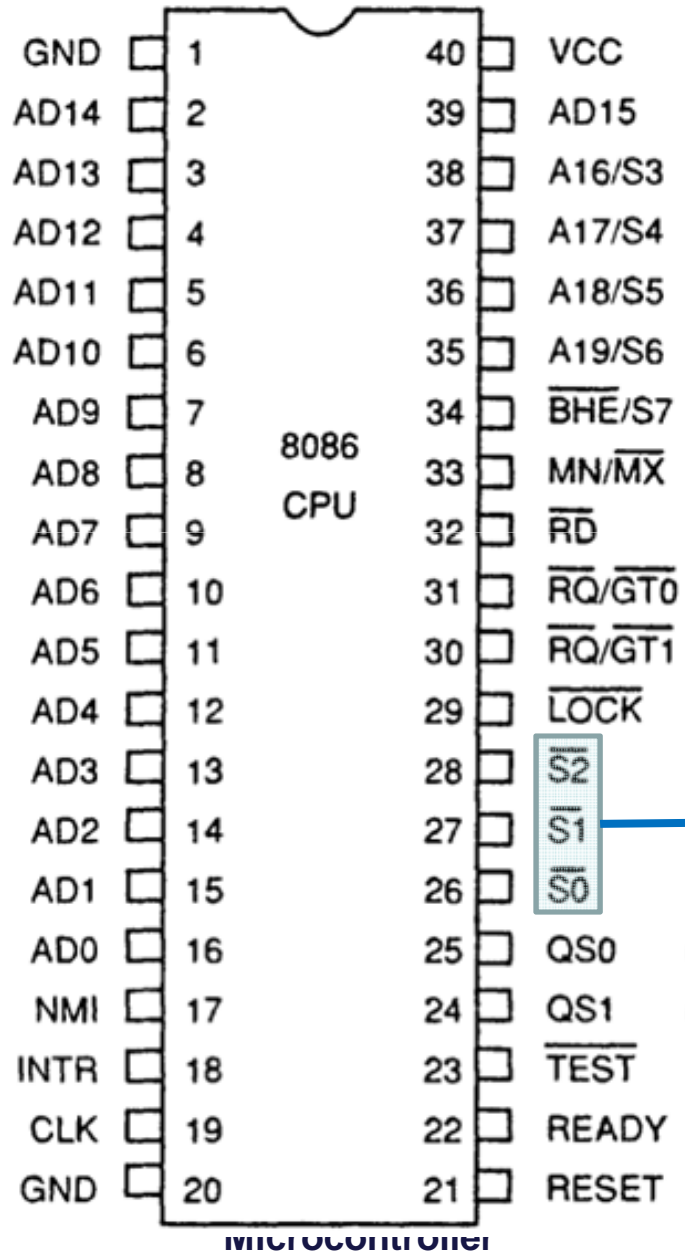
GND 1
AD14 2
AD13 3
AD12 4
AD11 5
AD10 6
AD9 7
AD8 8
AD7 9
AD6 10
AD5 11
AD4 12
AD3 13
AD2 14
AD1 15
AD0 16
NMI 17
INTR 18
CLK 19
GND 20

8086
CPU

40 VCC
39 AD15
38 A16/S3
37 A17/S4
36 A18/S5
35 A19/S6
34 $\overline{BHE}$/S7
33 MN/$\overline{MX}$
32 $\overline{RD}$
31 $\overline{RQ}$/$\overline{GT0}$
30 $\overline{RQ}$/$\overline{GT1}$
29 $\overline{LOCK}$
28 $\overline{S2}$
27 $\overline{S1}$
26 $\overline{S0}$
25 QS0
24 QS1
23 $\overline{TEST}$
22 READY
21 RESET

Microcontroller